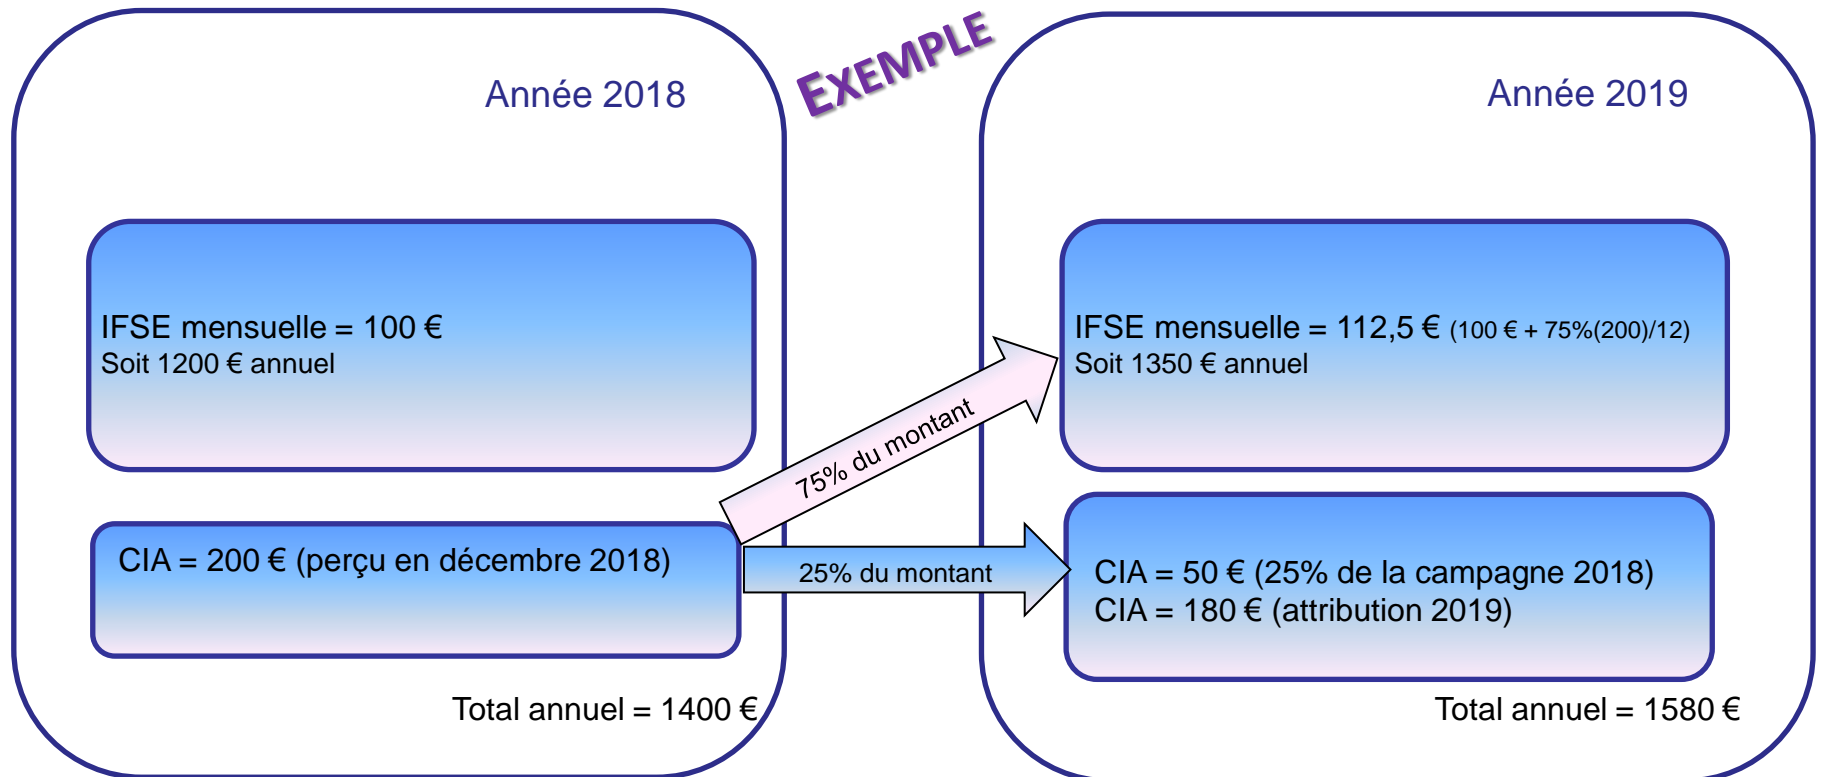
EXEMPLE

Année 2018

IFSE mensuelle = 100 €
Soit 1200 € annuel

CIA = 200 € (perçu en décembre 2018)

Total annuel = 1400 €

75% du montant

25% du montant

Année 2019

IFSE mensuelle = 112,5 € (100 € + 75%(200)/12)
Soit 1350 € annuel

CIA = 50 € (25% de la campagne 2018)
CIA = 180 € (attribution 2019)

Total annuel = 1580 €